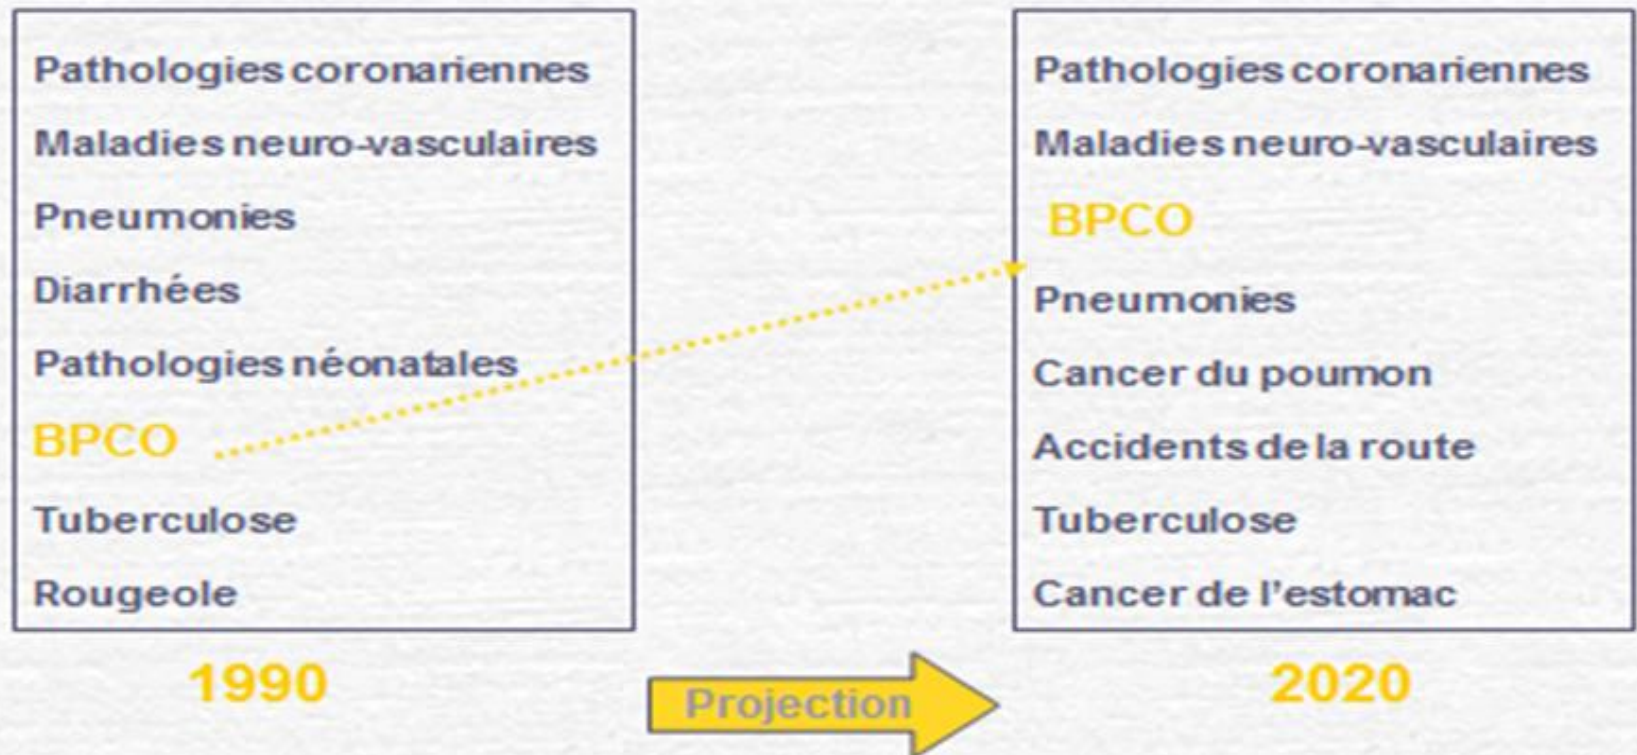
Pathologies coronariennes
Maladies neuro-vasculaires
Pneumonies
Diarrhées
Pathologies néonatales
BPCO
Tuberculose
Rougeole

1990

Projection

Pathologies coronariennes
Maladies neuro-vasculaires
BPCO
Pneumonies
Cancer du poumon
Accidents de la route
Tuberculose
Cancer de l'estomac

2020